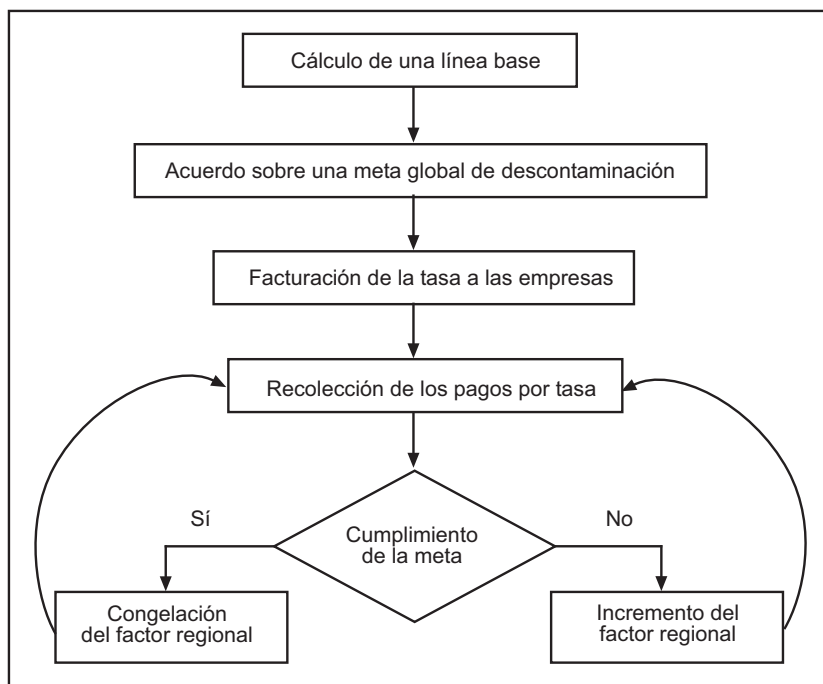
Cálculo de una línea base

Acuerdo sobre una meta global de descontaminación

Facturación de la tasa a las empresas

Recolección de los pagos por tasa

Cumplimiento de la meta

Sí

No

Congelación del factor regional

Incremento del factor regional